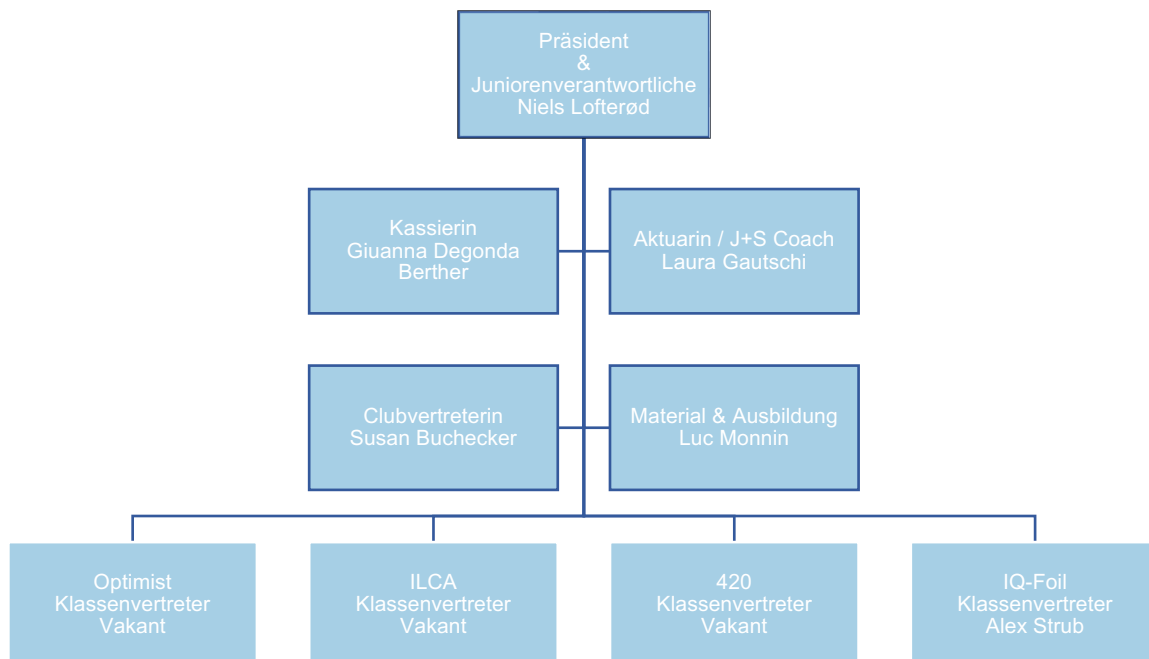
Präsident
&
Juniorenverantwortliche
Niels Lofterød

Kassierin
Giuanna Degonda Berther

Aktuarin / J+S Coach
Laura Gautschi

Clubvertreterin
Susan Buchecker

Material & Ausbildung
Luc Monnin

Optimist
Klassenvertreter
Vakant

ILCA
Klassenvertreter
Vakant

420
Klassenvertreter
Vakant

IQ-Foil
Klassenvertreter
Alex Strub